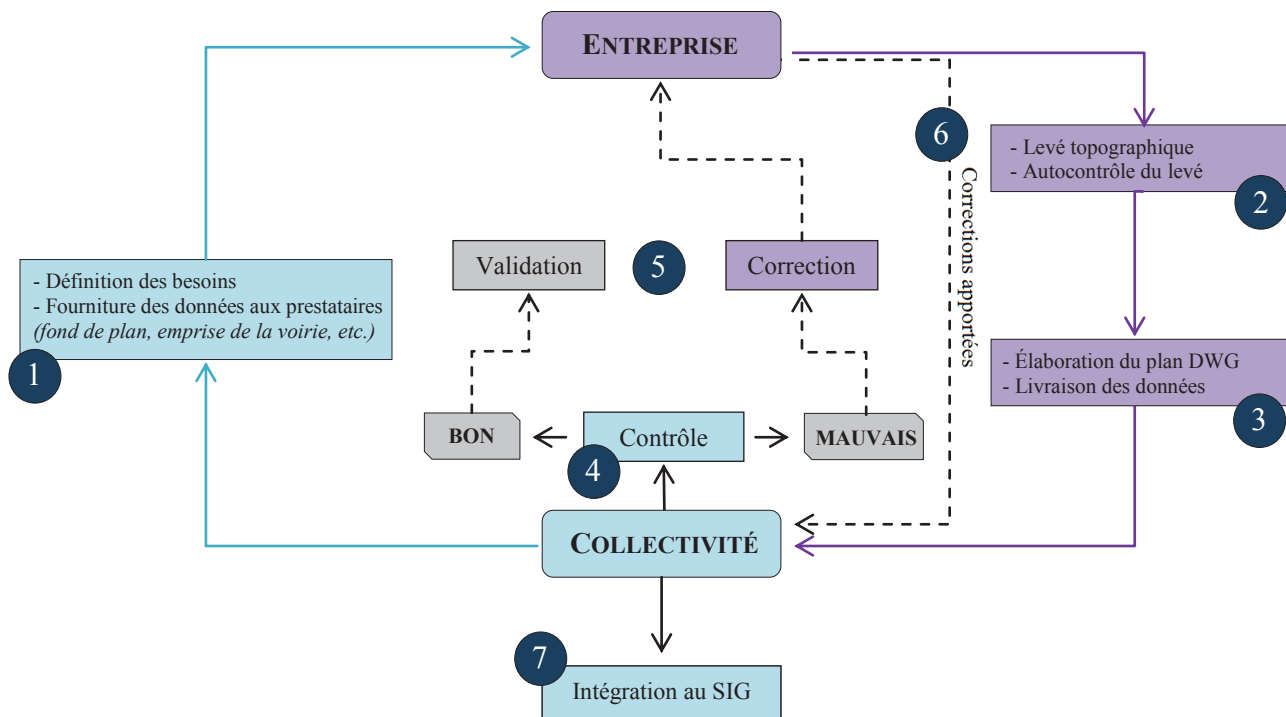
ENTREPRISE

- Définition des besoins
- Fourniture des données aux prestataires
*(fond de plan, emprise de la voirie, etc.)*

1

- Levé topographique
- Autocontrôle du levé

2

- Élaboration du plan DWG
- Livraison des données

3

6

Corrections apportées

Validation

5

Correction

BON

Contrôle

MAUVAIS

4

COLLECTIVITÉ

7

Intégration au SIG